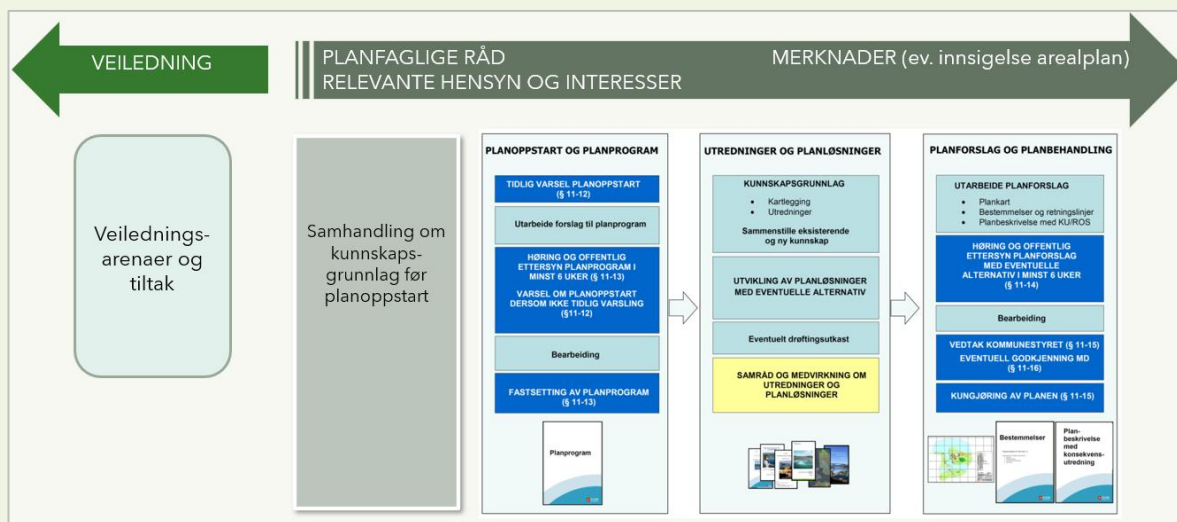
VEILEDNING

PLANFAGLIGE RÅD
RELEVANTE HENSYN OG INTERESSER

MERKNADER (ev. innsigelse arealplan)

Veilednings-arenaer og tiltak

Samhandling om kunnskaps-grunnlag før planoppstart

PLANOPPSTART OG PLANPROGRAM

TIDLIG VARSEL PLANOPPSTART (§ 11-12)

Utarbeide forslag til planprogram

HØRING OG OFFENTLIG ETTERSYN PLANPROGRAM I MINST 6 UKER (§ 11-13)

VARSEL OM PLANOPPSTART DERSOM IKKE TIDLIG VARSLING (§11-12)

Bearbeiding

FASTSETTING AV PLANPROGRAM (§ 11-13)

Planprogram

UTREDNINGER OG PLANLØSNINGER

KUNNSKAPSGRUNNLAG
• Kartlegging
• Utredninger
Sammenstille eksisterende og ny kunnskap

UTVIKLING AV PLANLØSNINGER MED EVENTUELLE ALTERNATIV

Eventuelt drøftingsutkast

SAMRÅD OG MEDVIRKNING OM UTREDNINGER OG PLANLØSNINGER

PLANFORSLAG OG PLANBEHANDLING

UTARBEIDE PLANFORSLAG
• Plankart
• Bestemmelser og retningslinjer
• Planbeskrivelse med KU/ROS

HØRING OG OFFENTLIG ETTERSYN PLANFORSLAG MED EVENTUELLE ALTERNATIV I MINST 6 UKER (§ 11-14)

Bearbeiding

VEDTAK KOMMUNESTYRET (§ 11-15)
EVENTUELL GODKJENNING MD (§ 11-16)

KUNGJØRING AV PLANEN (§ 11-15)

Bestemmelser

Plan-beskrivelse med konsekvens-utredning